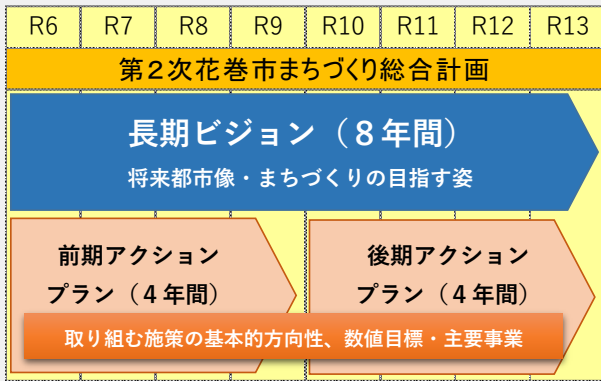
| R6 | R7 | R8 | R9 | R10 | R11 | R12 | R13 |
|---|---|---|---|---|---|---|---|

第２次花巻市まちづくり総合計画

長期ビジョン（８年間）

将来都市像・まちづくりの目指す姿

前期アクションプラン（４年間）

後期アクションプラン（４年間）

取り組む施策の基本的方向性、数値目標・主要事業